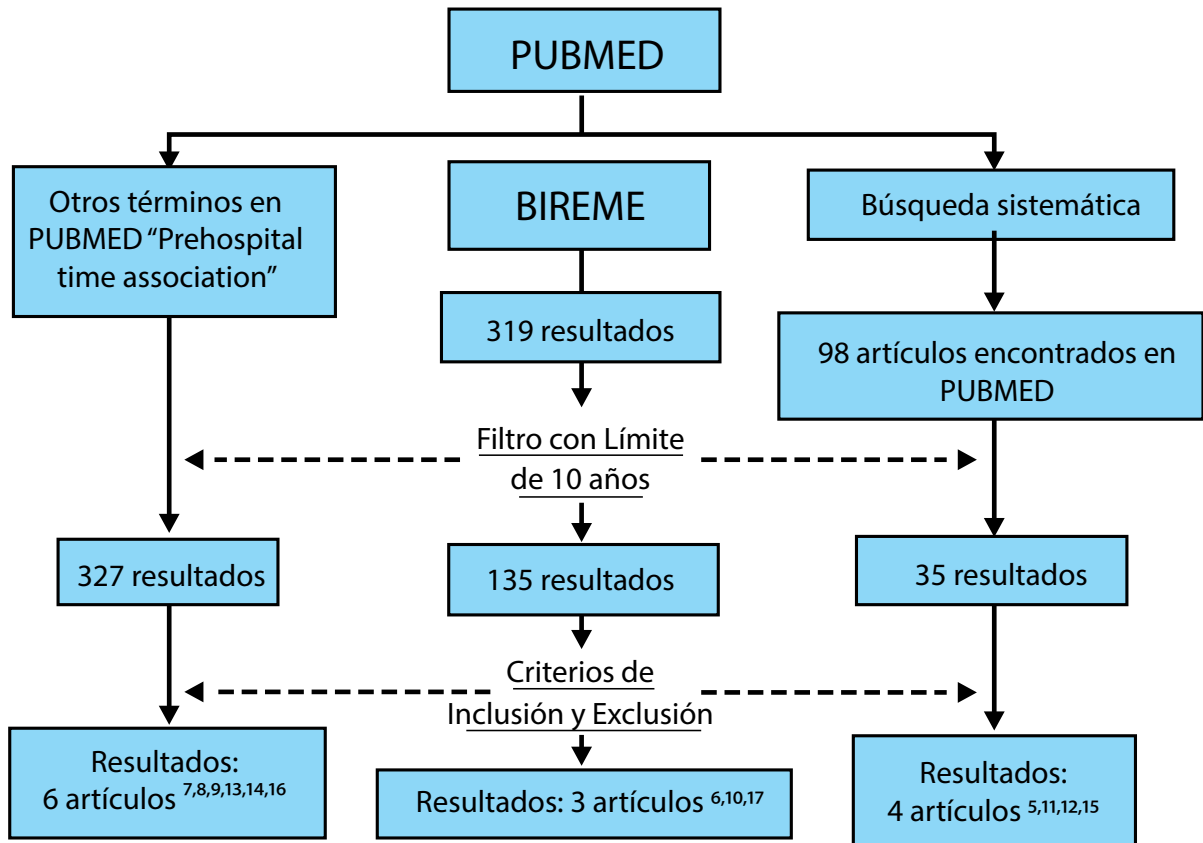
PUBMED

Otros términos en PUBMED "Prehospital time association"

BIREME

Búsqueda sistemática

319 resultados

98 artículos encontrados en PUBMED

Filtro con Límite de 10 años

327 resultados

135 resultados

35 resultados

Criterios de Inclusión y Exclusión

Resultados: 6 artículos $^{7,8,9,13,14,16}$

Resultados: 3 artículos $^{6,10,17}$

Resultados: 4 artículos $^{5,11,12,15}$